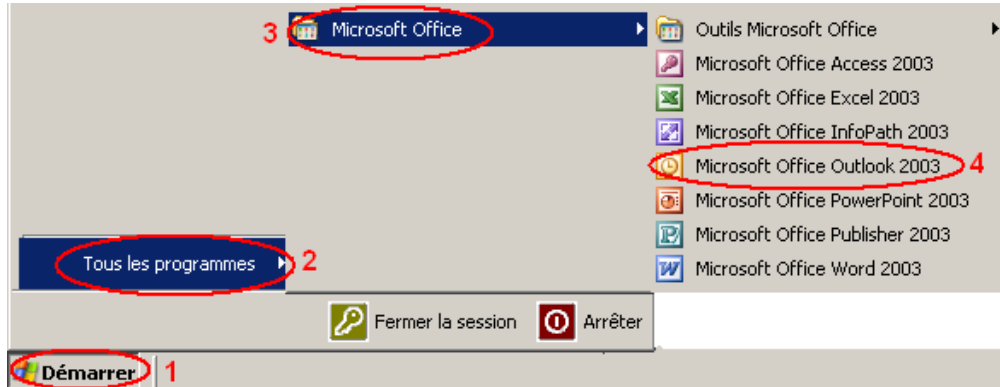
3 Microsoft Office

Outils Microsoft Office
Microsoft Office Access 2003
Microsoft Office Excel 2003
Microsoft Office InfoPath 2003
Microsoft Office Outlook 2003 4
Microsoft Office PowerPoint 2003
Microsoft Office Publisher 2003
Microsoft Office Word 2003

Tous les programmes 2

Fermer la session
Arrêter

Démarrer 1